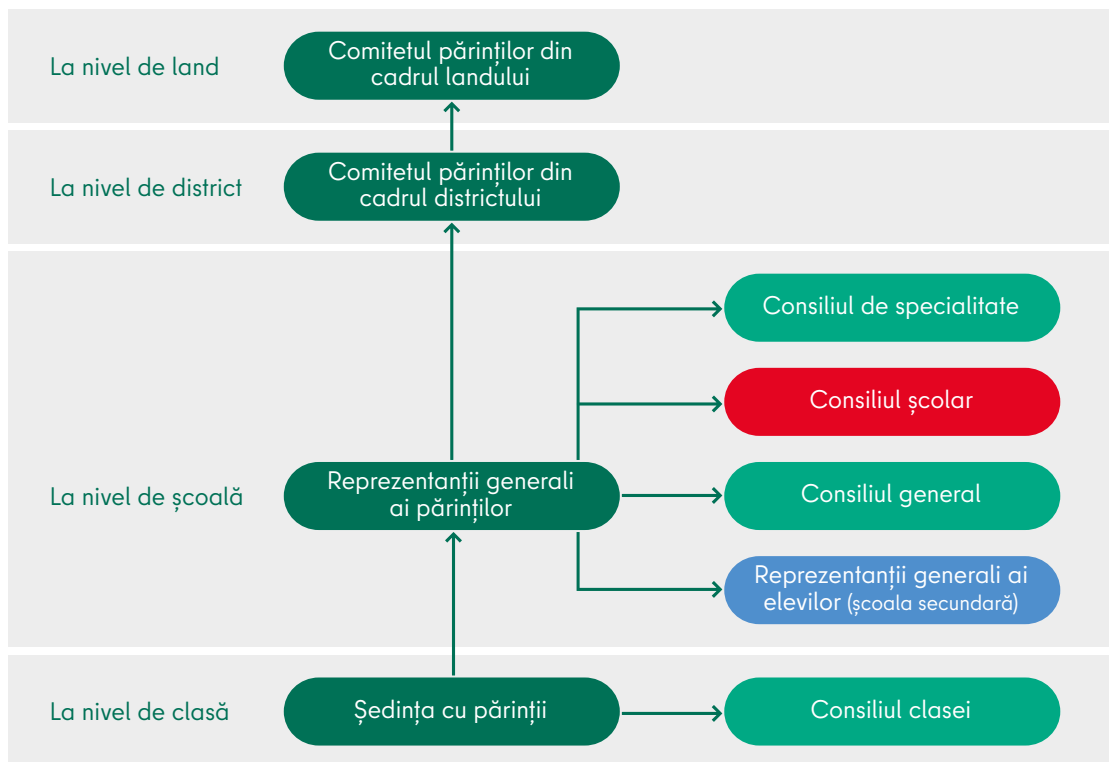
La nivel de land

Comitetul părinților din cadrul landului

La nivel de district

Comitetul părinților din cadrul districtului

La nivel de școală

Reprezentanții generali ai părinților

Consiliul de specialitate

Consiliul școlar

Consiliul general

Reprezentanții generali ai elevilor (școala secundară)

La nivel de clasă

Ședința cu părinții

Consiliul clasei